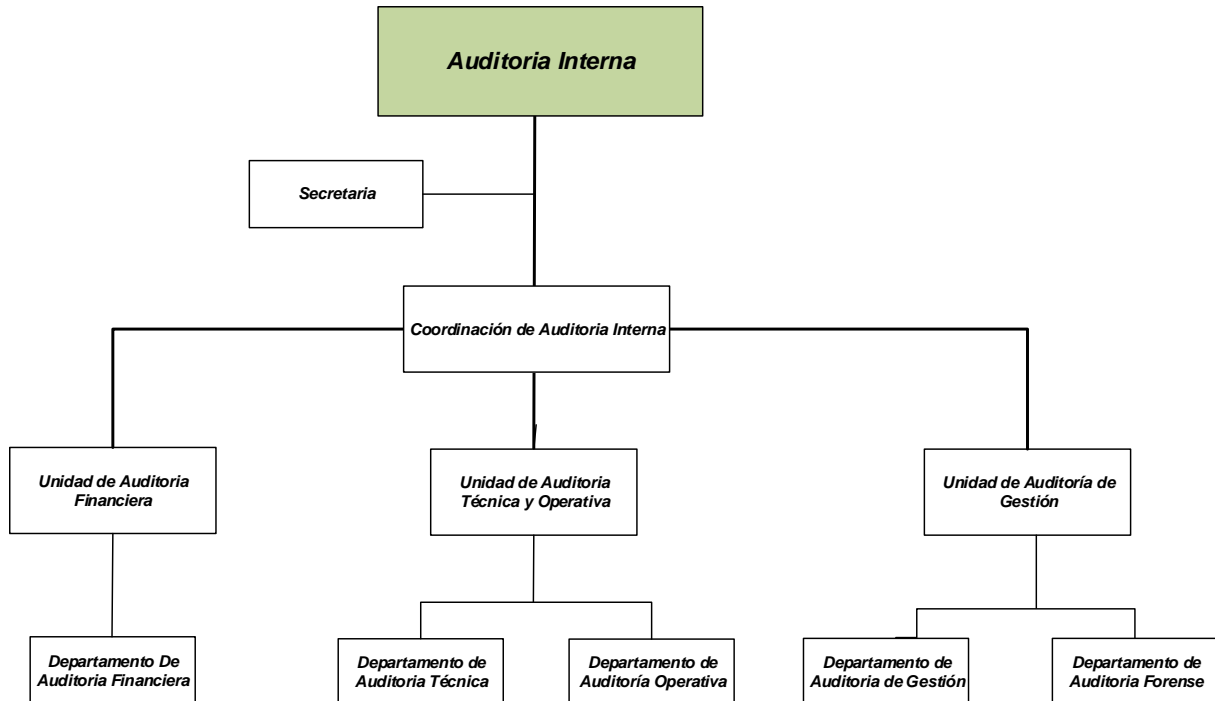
Auditoria Interna

Secretaria

Coordinación de Auditoria Interna

Unidad de Auditoria Financiera

Unidad de Auditoria Técnica y Operativa

Unidad de Auditoría de Gestión

Departamento De Auditoria Financiera

Departamento de Auditoria Técnica

Departamento de Auditoría Operativa

Departamento de Auditoria de Gestión

Departamento de Auditoria Forense